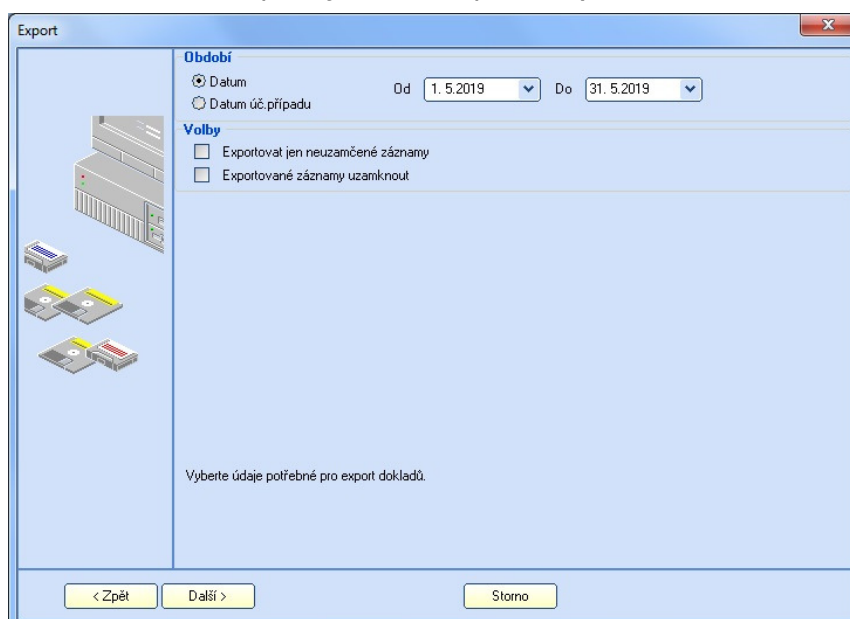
Export

Období
Datum
Datum úč.případu
Od 1. 5.2019 Do 31. 5.2019

Volby
Exportovat jen neuzamčené záznamy
Exportované záznamy uzamknout

Vyberte údaje potřebné pro export dokladů.

< Zpět
Další >
Storno